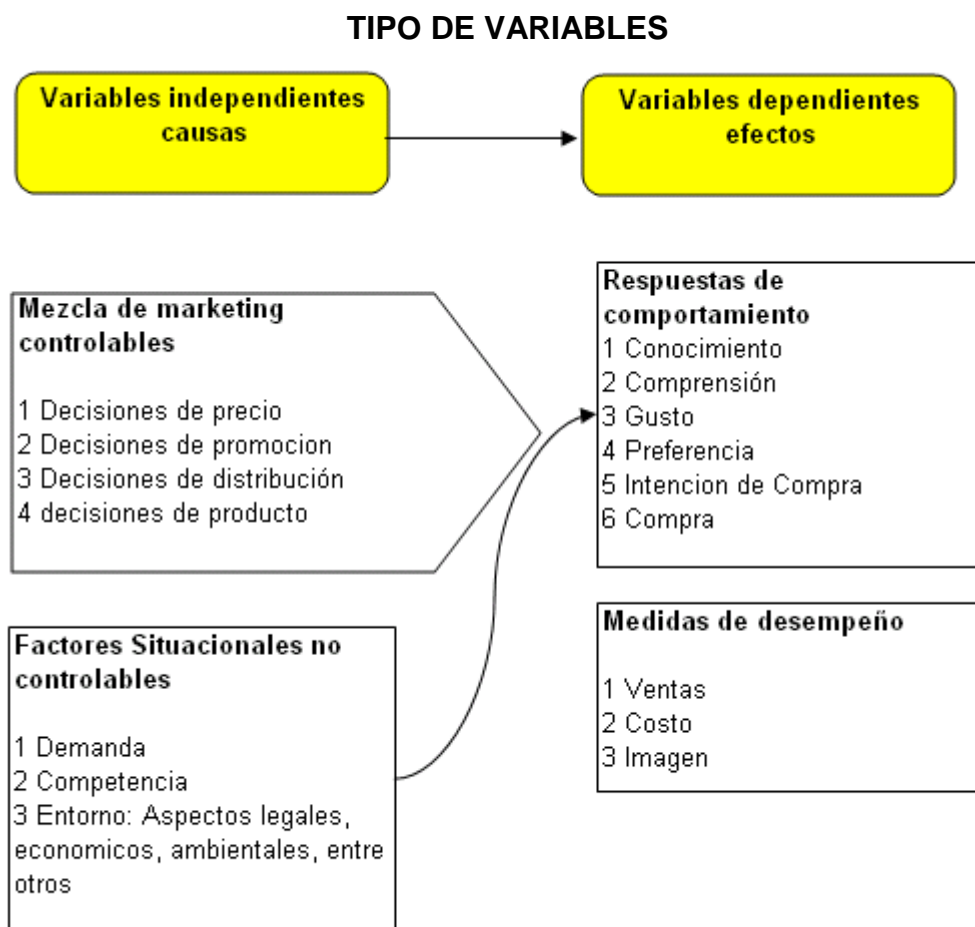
TIPO DE VARIABLES

Variables independientes causas

Variables dependientes efectos

Mezcla de marketing controlables

1 Decisiones de precio
2 Decisiones de promocion
3 Decisiones de distribución
4 decisiones de producto

Factores Situacionales no controlables

1 Demanda
2 Competencia
3 Entorno: Aspectos legales, economicos, ambientales, entre otros

Respuestas de comportamiento
1 Conocimiento
2 Comprensión
3 Gusto
4 Preferencia
5 Intencion de Compra
6 Compra

Medidas de desempeño

1 Ventas
2 Costo
3 Imagen